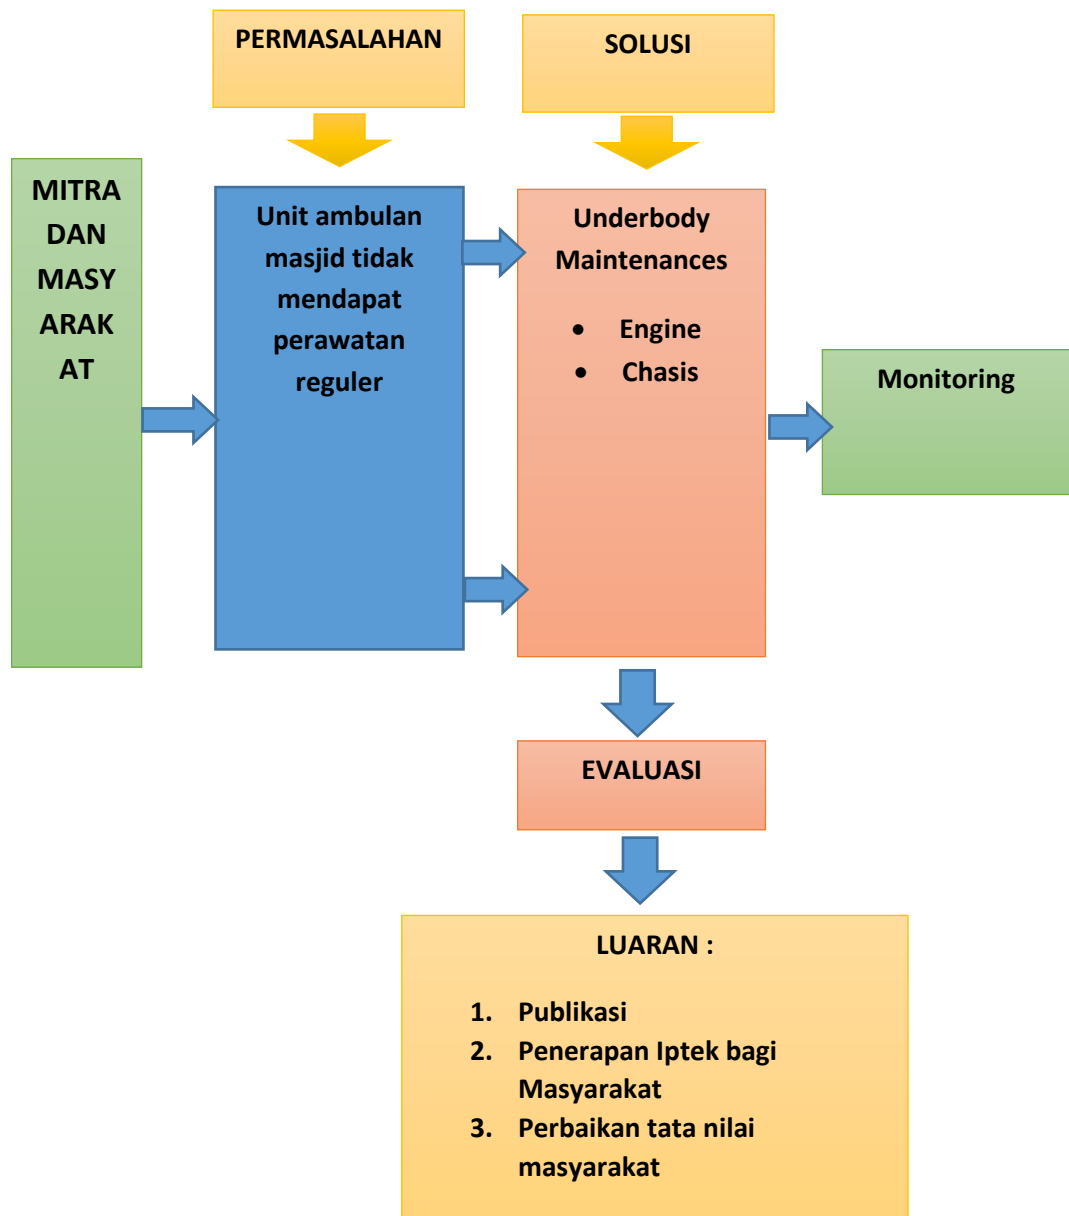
PERMASALAHAN

SOLUSI

MITRA DAN MASY ARAK AT

Unit ambulan masjid tidak mendapat perawatan reguler

Underbody Maintenances

- Engine
- Chasis

Monitoring

EVALUASI

LUARAN :

1. Publikasi
2. Penerapan Iptek bagi Masyarakat
3. Perbaikan tata nilai masyarakat